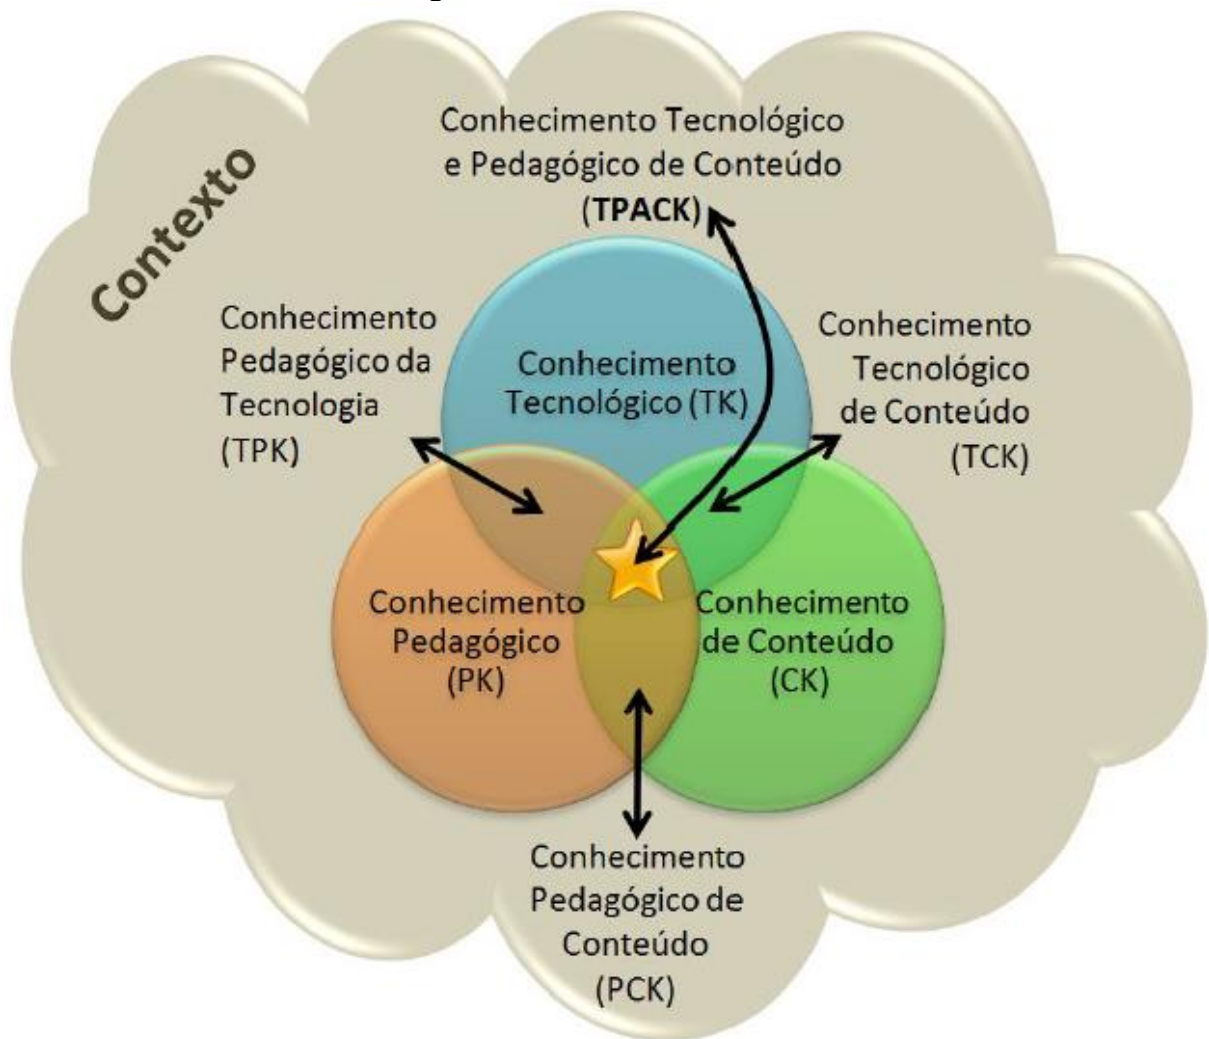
Contexto

Conhecimento Tecnológico e Pedagógico de Conteúdo (**TPACK**)

Conhecimento Pedagógico da Tecnologia (TPK)

Conhecimento Tecnológico (TK)

Conhecimento Tecnológico de Conteúdo (TCK)

Conhecimento Pedagógico (PK)

Conhecimento de Conteúdo (CK)

Conhecimento Pedagógico de Conteúdo (PCK)